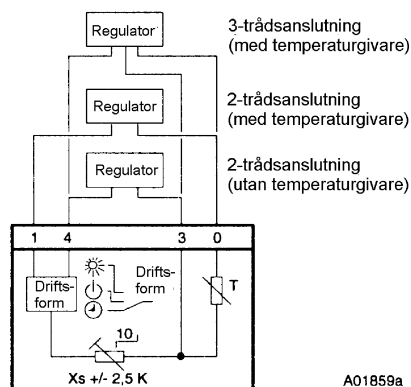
Regulator
3-trådsanslutning (med temperaturgivare)

Regulator
2-trådsanslutning (med temperaturgivare)

Regulator
2-trådsanslutning (utan temperaturgivare)

1 4 3 0

Drifts-form

Drifts-form

T

10

Xs +/- 2,5 K

A01859a